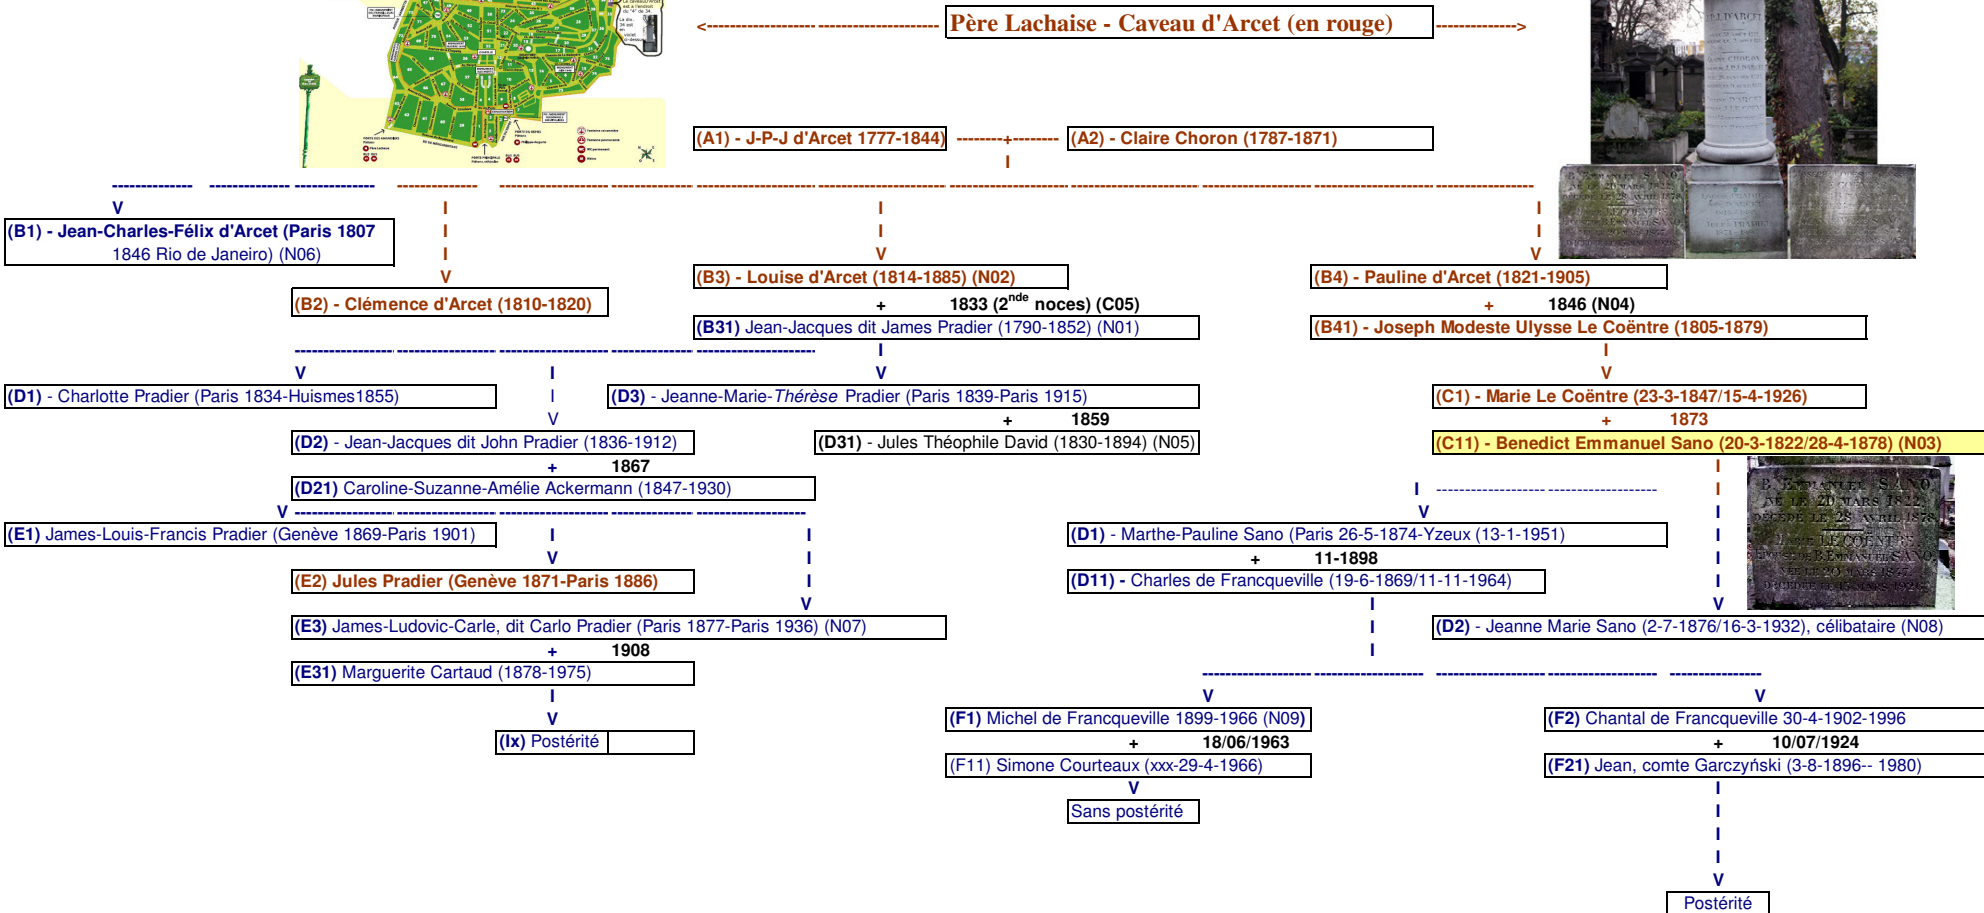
Père Lachaise - Caveau d'Arcet (en rouge)

(A1) - J-P-J d'Arcet 1777-1844) + (A2) - Claire Choron (1787-1871)

(B1) - Jean-Charles-Félix d'Arcet (Paris 1807 1846 Rio de Janeiro) (N06)

(B2) - Clémence d'Arcet (1810-1820)

(B3) - Louise d'Arcet (1814-1885) (N02)
+ 1833 (2$^{nde}$ noces) (C05)
(B31) Jean-Jacques dit James Pradier (1790-1852) (N01)

(B4) - Pauline d'Arcet (1821-1905)
+ 1846 (N04)
(B41) - Joseph Modeste Ulysse Le Coëntre (1805-1879)

(D1) - Charlotte Pradier (Paris 1834-Huismes1855)

(D3) - Jeanne-Marie-Thérèse Pradier (Paris 1839-Paris 1915)
+ 1859
(D31) - Jules Théophile David (1830-1894) (N05)

(C1) - Marie Le Coëntre (23-3-1847/15-4-1926)
+ 1873
(C11) - Benedict Emmanuel Sano (20-3-1822/28-4-1878) (N03)

(D2) - Jean-Jacques dit John Pradier (1836-1912)
+ 1867
(D21) Caroline-Suzanne-Amélie Ackermann (1847-1930)

(E1) James-Louis-Francis Pradier (Genève 1869-Paris 1901)

(E2) Jules Pradier (Genève 1871-Paris 1886)

(E3) James-Ludovic-Carle, dit Carlo Pradier (Paris 1877-Paris 1936) (N07)
+ 1908
(E31) Marguerite Cartaud (1878-1975)

(Ix) Postérité

(D1) - Marthe-Pauline Sano (Paris 26-5-1874-Yzeux (13-1-1951)
+ 11-1898
(D11) - Charles de Francqueville (19-6-1869/11-11-1964)

(D2) - Jeanne Marie Sano (2-7-1876/16-3-1932), célibataire (N08)

(F1) Michel de Francqueville 1899-1966 (N09)
+ 18/06/1963
(F11) Simone Courteaux (xxx-29-4-1966)
Sans postérité

(F2) Chantal de Francqueville 30-4-1902-1996
+ 10/07/1924
(F21) Jean, comte Garczyński (3-8-1896-- 1980)
Postérité

B. EMMANUEL SANO NÉ LE 20 MARS 1822 DÉCÉDÉ LE 28 AVRIL 1878